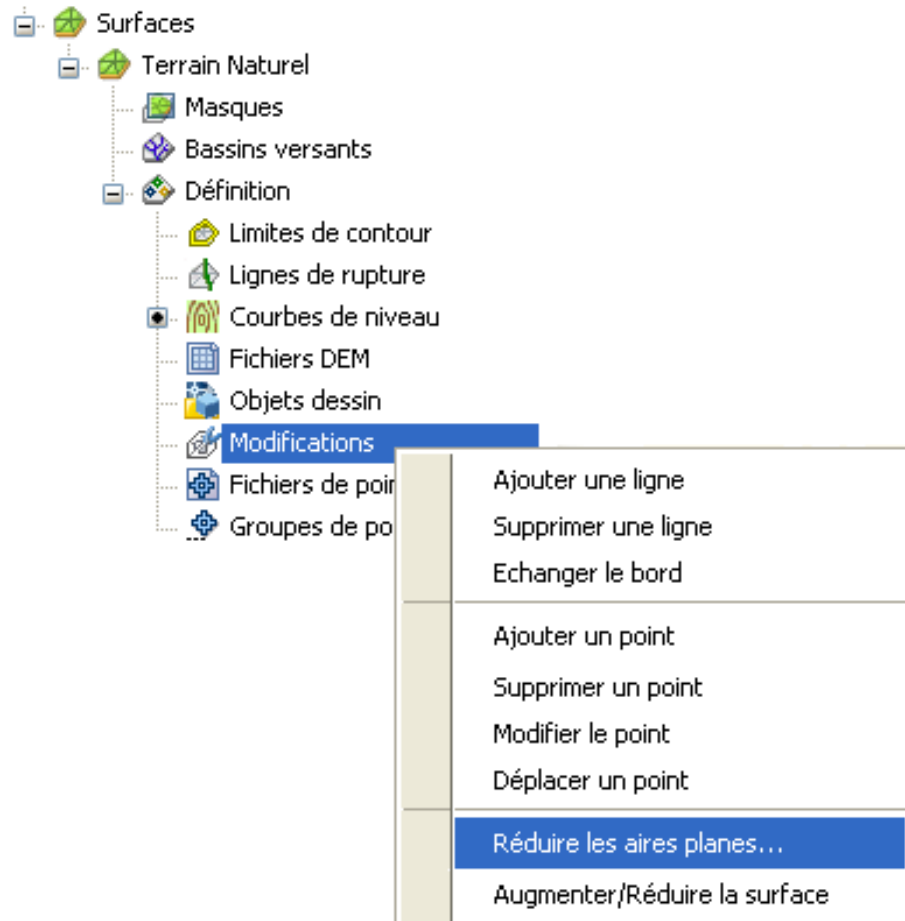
Surfaces
Terrain Naturel
Masques
Bassins versants
Définition
Limites de contour
Lignes de rupture
Courbes de niveau
Fichiers DEM
Objets dessin
Modifications
Fichiers de poi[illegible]
Groupes de po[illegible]

Ajouter une ligne
Supprimer une ligne
Echanger le bord

Ajouter un point
Supprimer un point
Modifier le point
Déplacer un point

Réduire les aires planes...
Augmenter/Réduire la surface